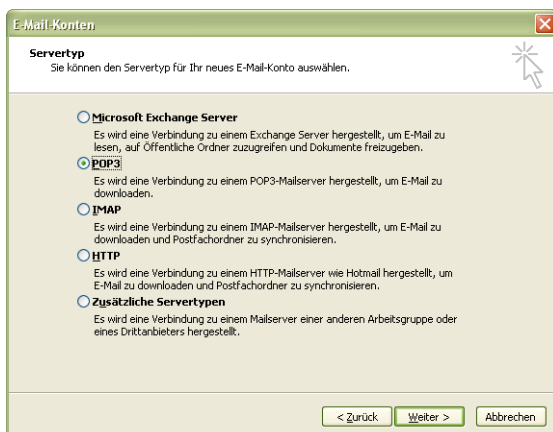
E-Mail-Konten

Servertyp
Sie können den Servertyp für Ihr neues E-Mail-Konto auswählen.

Microsoft Exchange Server
Es wird eine Verbindung zu einem Exchange Server hergestellt, um E-Mail zu lesen, auf Öffentliche Ordner zuzugreifen und Dokumente freizugeben.

POP3
Es wird eine Verbindung zu einem POP3-Mailserver hergestellt, um E-Mail zu downloaden.

IMAP
Es wird eine Verbindung zu einem IMAP-Mailserver hergestellt, um E-Mail zu downloaden und Postfachordner zu synchronisieren.

HTTP
Es wird eine Verbindung zu einem HTTP-Mailserver wie Hotmail hergestellt, um E-Mail zu downloaden und Postfachordner zu synchronisieren.

Zusätzliche Servertypen
Es wird eine Verbindung zu einem Mailserver einer anderen Arbeitsgruppe oder eines Drittanbieters hergestellt.

< Zurück | Weiter > | Abbrechen